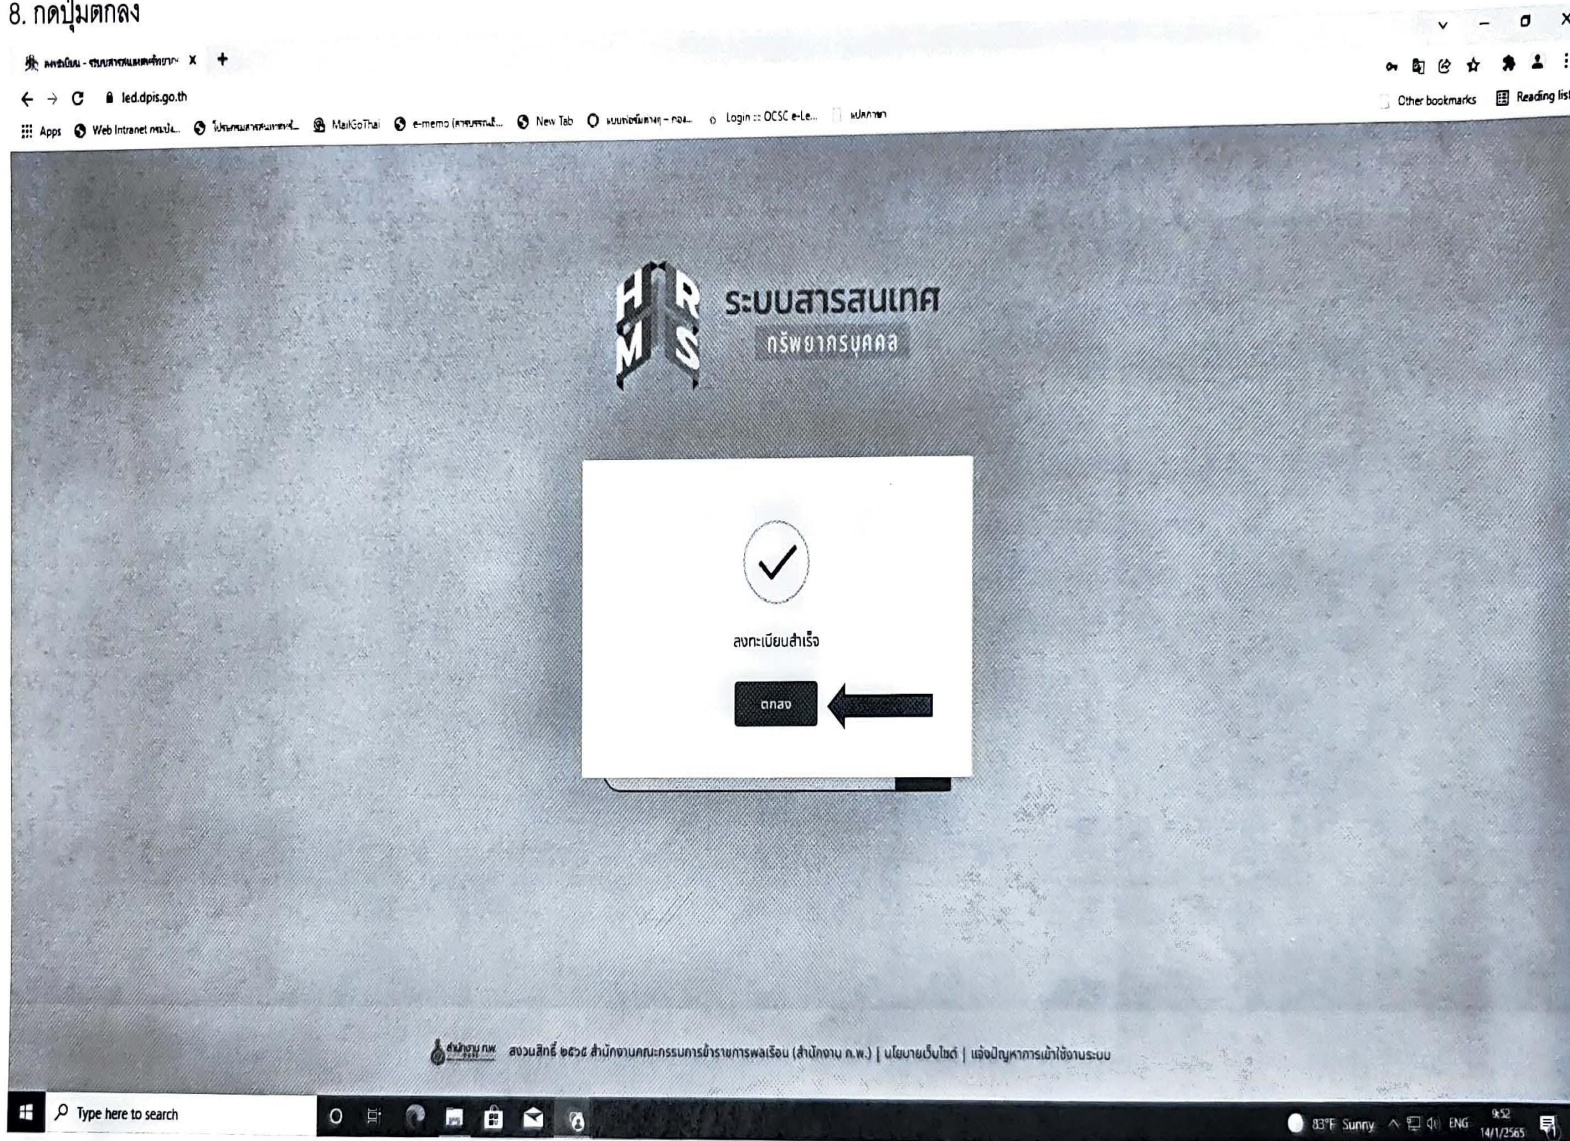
8. กดปุ่มตกลง

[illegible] X +

led.dpis.go.th

Apps Web Intranet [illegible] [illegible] MailGoThai e-memo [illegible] New Tab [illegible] Login :: OCSC e-Le... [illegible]

Other bookmarks Reading list

HRMS ระบบสารสนเทศ ทรัพยากรบุคคล

ลงทะเบียนสำเร็จ

ตกลง

สำนักงาน ก.พ. สงวนลิขสิทธิ์ ๒๕๖๔ สำนักงานคณะกรรมการข้าราชการพลเรือน (สำนักงาน ก.พ.) | นโยบายเว็บไซต์ | แจ้งปัญหาการเข้าใช้งานระบบ

Type here to search

83°F Sunny ENG 9:52 14/1/2565